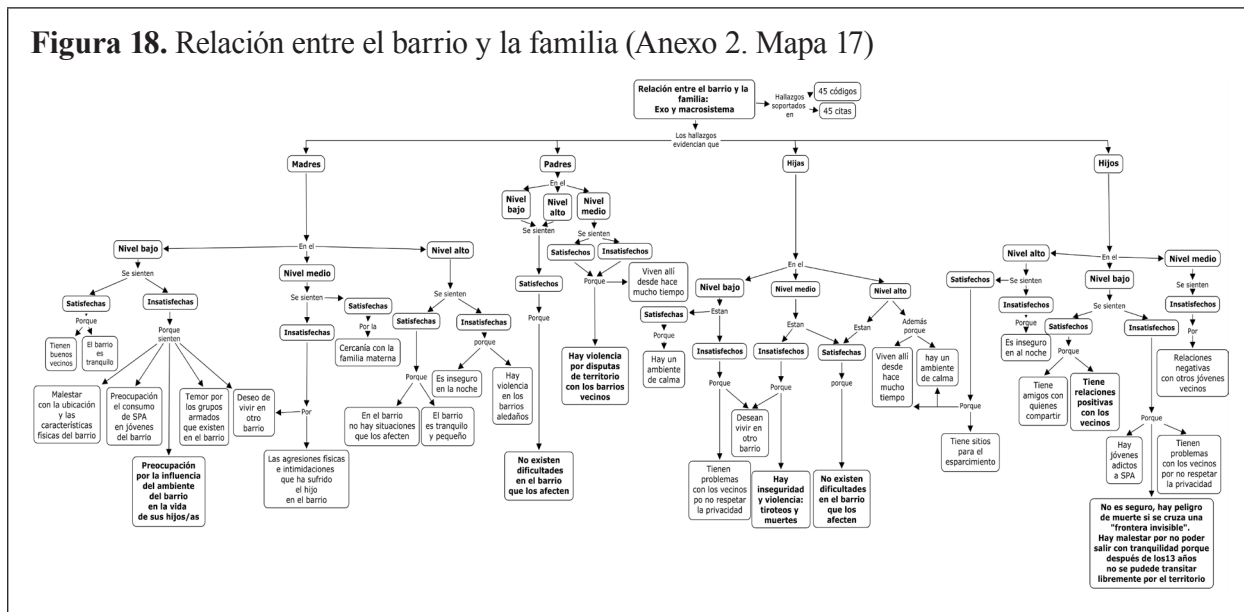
**Figura 18.** Relación entre el barrio y la familia (Anexo 2. Mapa 17)

Relación entre el barrio y la familia: Exo y macrosistema

Hallazgos soportados en

45 códigos

45 citas

Los hallazgos evidencian que

Madres

Nivel bajo

En el

Nivel alto

Se sienten

Satisfechas

Porque

Tienen buenos vecinos

El barrio es tranquilo

Insatisfechas

Porque sienten

Malestar con la ubicación y las características físicas del barrio

Preocupación el consumo de SPA en jóvenes del barrio

Temor por los grupos armados que existen en el barrio

Deseo de vivir en otro barrio

Preocupación por la influencia del ambiente del barrio en la vida de sus hijos/as

Nivel medio

Se sienten

Insatisfechas

Por

Las agresiones físicas e intimidaciones que ha sufrido el hijo en el barrio

Satisfechas

Por la

Cercanía con la familia materna

Se sienten

Satisfechas

Porque

En el barrio no hay situaciones que los afecten

El barrio es tranquilo y pequeño

Insatisfechas

porque

Es inseguro en la noche

Hay violencia en los barrios aledaños

Padres

En el

Nivel bajo

Nivel alto

Nivel medio

Se sienten

Satisfechos

Porque

No existen dificultades en el barrio que los afecten

Se sienten

Satisfechos

Insatisfechos

Porque

Viven allí desde hace mucho tiempo

Hay violencia por disputas de territorio con los barrios vecinos

Hijas

En el

Nivel bajo

Estan

Satisfechas

Porque

Hay un ambiente de calma

Insatisfechos

Porque

Desean vivir en otro barrio

Tienen problemas con los vecinos po no respetar la privacidad

Nivel medio

Estan

Insatisfechas

Porque

Hay inseguridad y violencia: tiroteos y muertes

Nivel alto

Estan

Satisfechas

porque

No existen dificultades en el barrio que los afecten

Además porque

Viven allí desde hace mucho tiempo

hay un ambiente de calma

Porque

Tiene sitios para el esparcimiento

Satisfechos

Hijos

Nivel alto

En el

Nivel medio

Se sienten

Insatisfechos

Porque

Es inseguro en al noche

Nivel bajo

Se sienten

Satisfechos

Porque

Tiene amigos con quienes compartir

Tiene relaciones positivas con los vecinos

Insatisfechos

Porque

Hay jóvenes adictos a SPA

Tienen problemas con los vecinos por no respetar la privacidad

No es seguro, hay peligro de muerte si se cruza una "frontera invisible". Hay malestar por no poder salir con tranquilidad porque después de los13 años no se pudede transitar libremente por el territorio

Se sienten

Insatisfechos

Por

Relaciones negativas con otros jóvenes vecinos